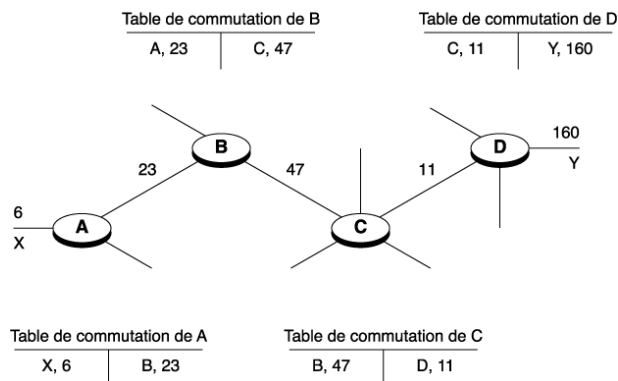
Table de commutation de B

| A, 23 | C, 47 |
|---|---|

Table de commutation de D

| C, 11 | Y, 160 |
|---|---|

B
23
47
11
D
160
Y
6
X
A
C

Table de commutation de A

| X, 6 | B, 23 |
|---|---|

Table de commutation de C

| B, 47 | D, 11 |
|---|---|